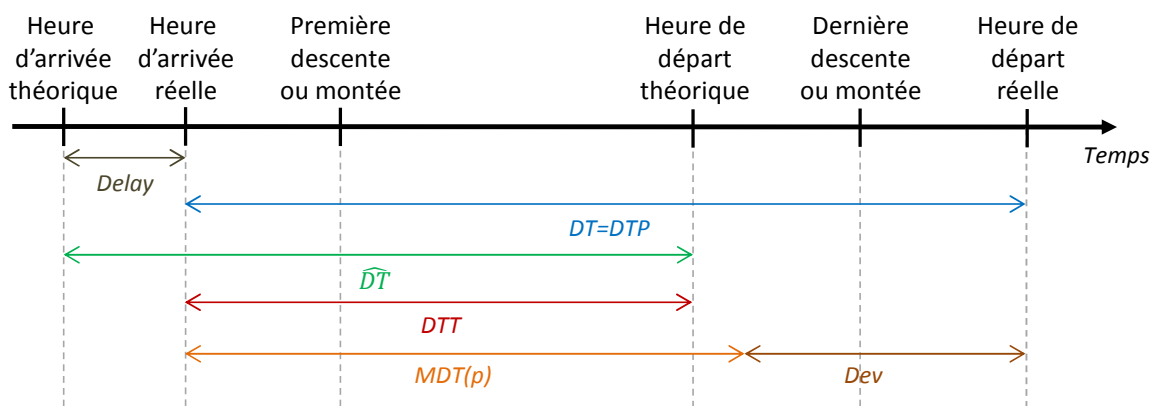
Heure d'arrivée théorique

Heure d'arrivée réelle

Première descente ou montée

Heure de départ théorique

Dernière descente ou montée

Heure de départ réelle

Temps

Delay

DT=DTP

$\widehat{DT}$

DTT

MDT(p)

Dev